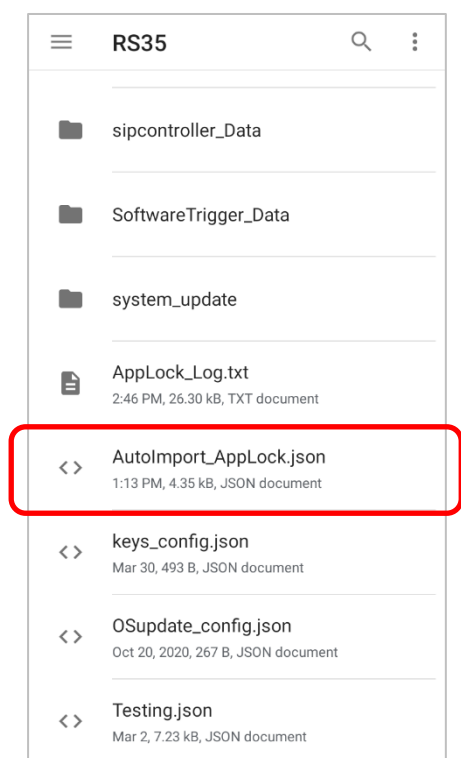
RS35

sipcontroller_Data

SoftwareTrigger_Data

system_update

AppLock_Log.txt
2:46 PM, 26.30 kB, TXT document

<> AutoImport_AppLock.json
1:13 PM, 4.35 kB, JSON document

<> keys_config.json
Mar 30, 493 B, JSON document

<> OSupdate_config.json
Oct 20, 2020, 267 B, JSON document

<> Testing.json
Mar 2, 7.23 kB, JSON document